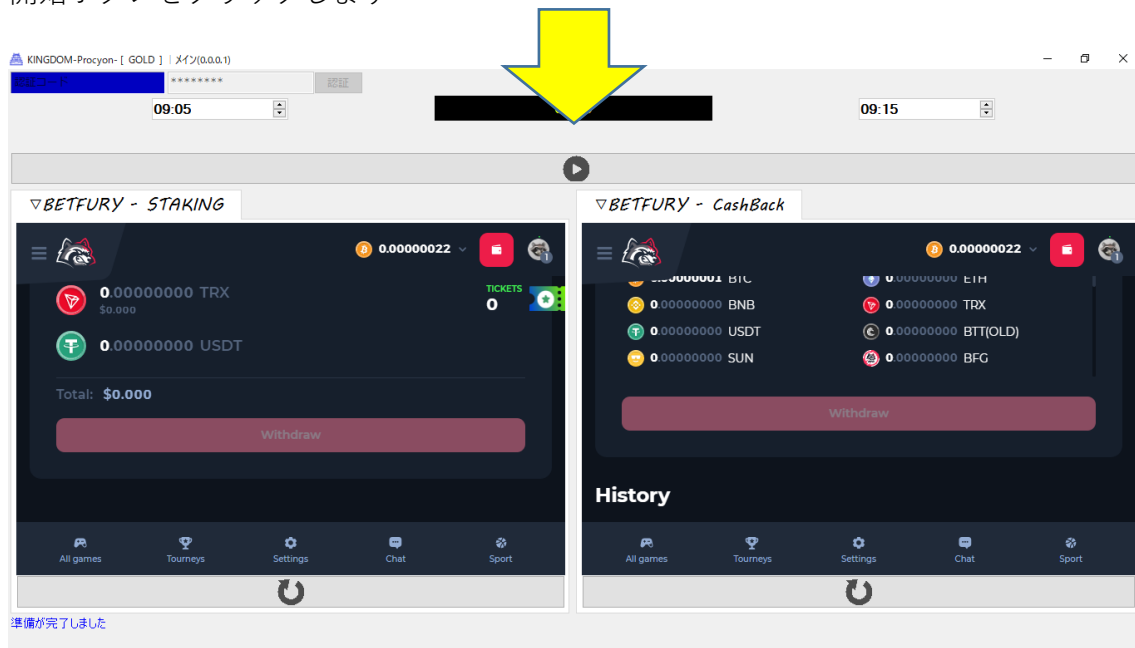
開始ボタンをクリックします

KINGDOM-Procyon- [ GOLD ] | メイン(0.0.0.1)

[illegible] ******** 認証

09:05

09:15

▽BETFURY - STAKING

0.00000022

0.00000000 TRX
$0.000

TICKETS
0

0.00000000 USDT

Total: $0.000

Withdraw

All games
Tourneys
Settings
Chat
Sport

▽BETFURY - CashBack

0.00000022

0.00000001 BTC
0.00000000 ETH
0.00000000 BNB
0.00000000 TRX
0.00000000 USDT
0.00000000 BTT(OLD)
0.00000000 SUN
0.00000000 BFG

Withdraw

History

All games
Tourneys
Settings
Chat
Sport

準備が完了しました